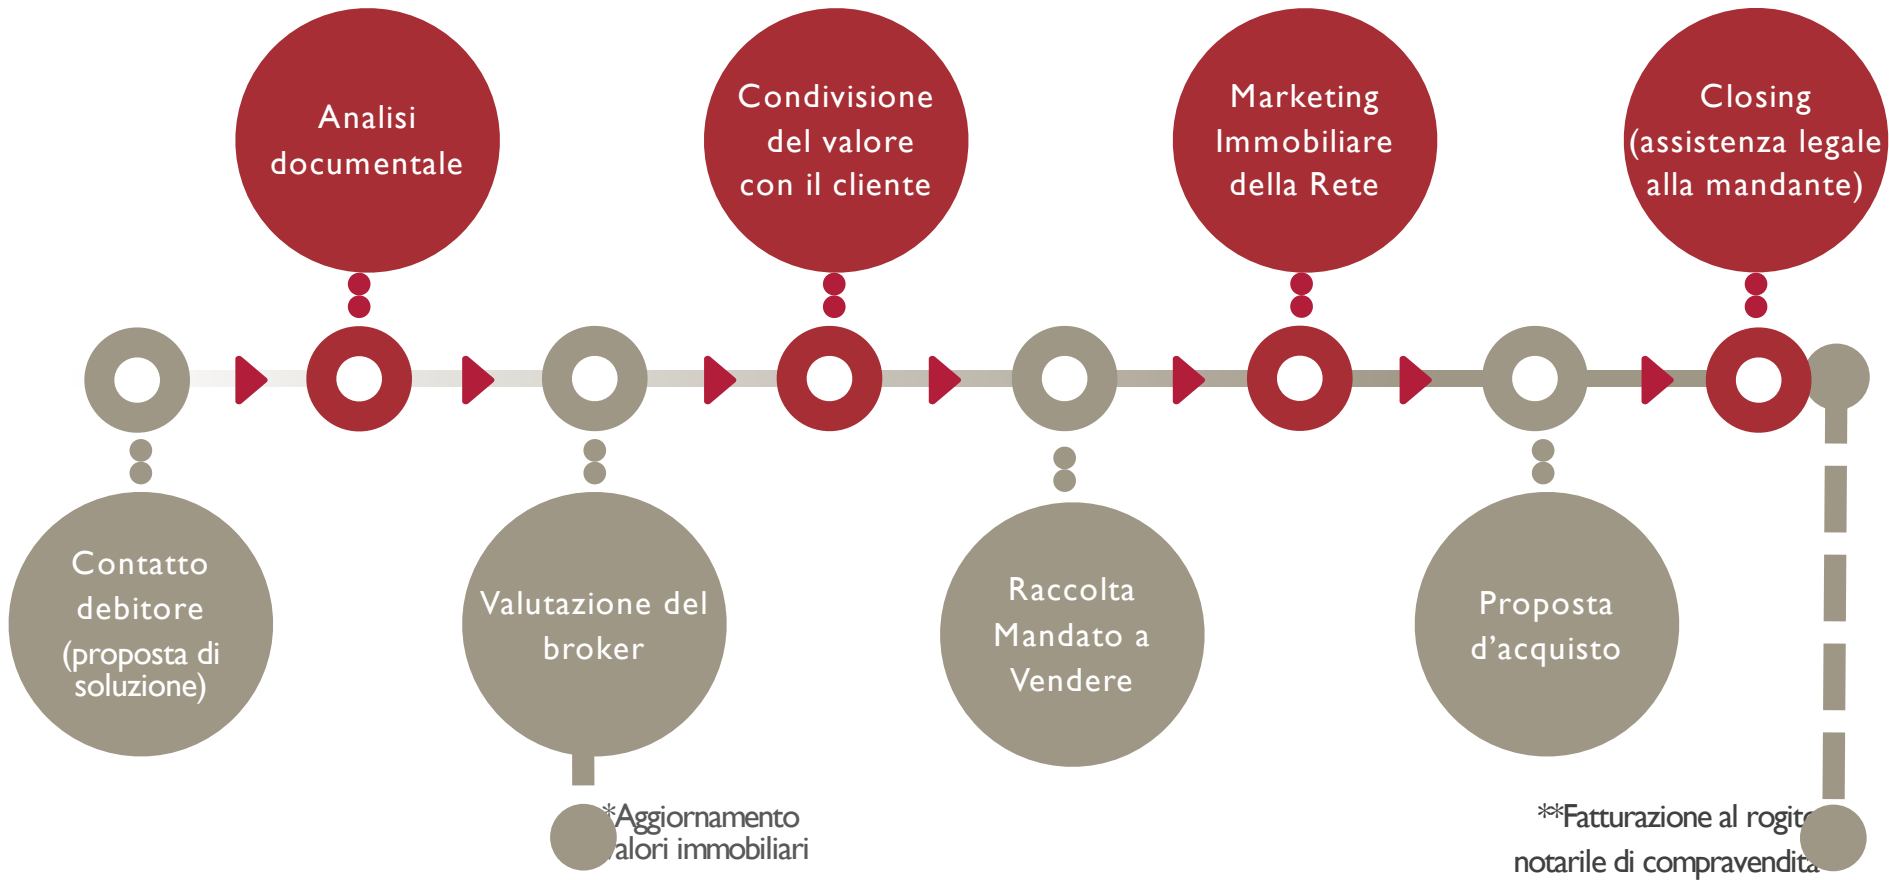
Analisi documentale

Condivisione del valore con il cliente

Marketing Immobiliare della Rete

Closing (assistenza legale alla mandante)

Contatto debitore (proposta di soluzione)

Valutazione del broker

Raccolta Mandato a Vendere

Proposta d'acquisto

*Aggiornamento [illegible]alori immobiliari

**Fatturazione al rogit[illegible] notarile di compravendita